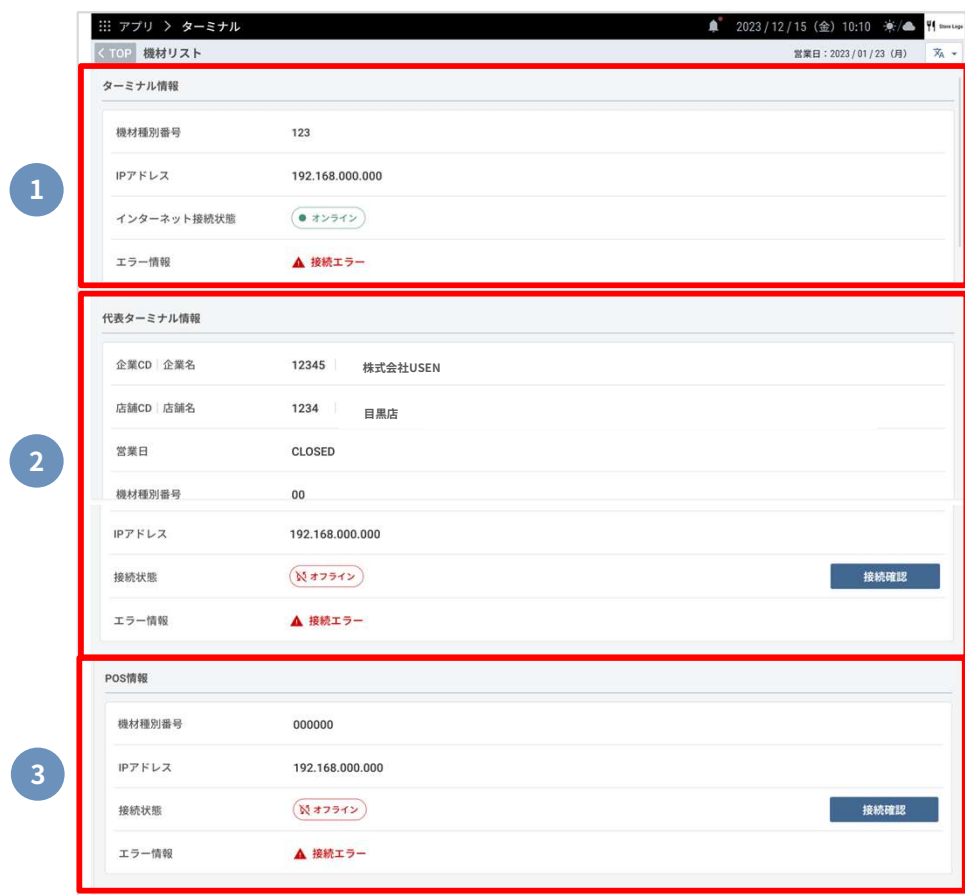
アプリ > ターミナル
2023 / 12 / 15（金）10:10
Store Logo
< TOP 機材リスト
営業日：2023 / 01 / 23（月）

1

ターミナル情報

機材種別番号 123
IPアドレス 192.168.000.000
インターネット接続状態 ● オンライン
エラー情報 ▲ 接続エラー

2

代表ターミナル情報

企業CD | 企業名 12345 | 株式会社USEN
店舗CD | 店舗名 1234 | 目黒店
営業日 CLOSED
機材種別番号 00
IPアドレス 192.168.000.000
接続状態 オフライン 接続確認
エラー情報 ▲ 接続エラー

3

POS情報

機材種別番号 000000
IPアドレス 192.168.000.000
接続状態 オフライン 接続確認
エラー情報 ▲ 接続エラー